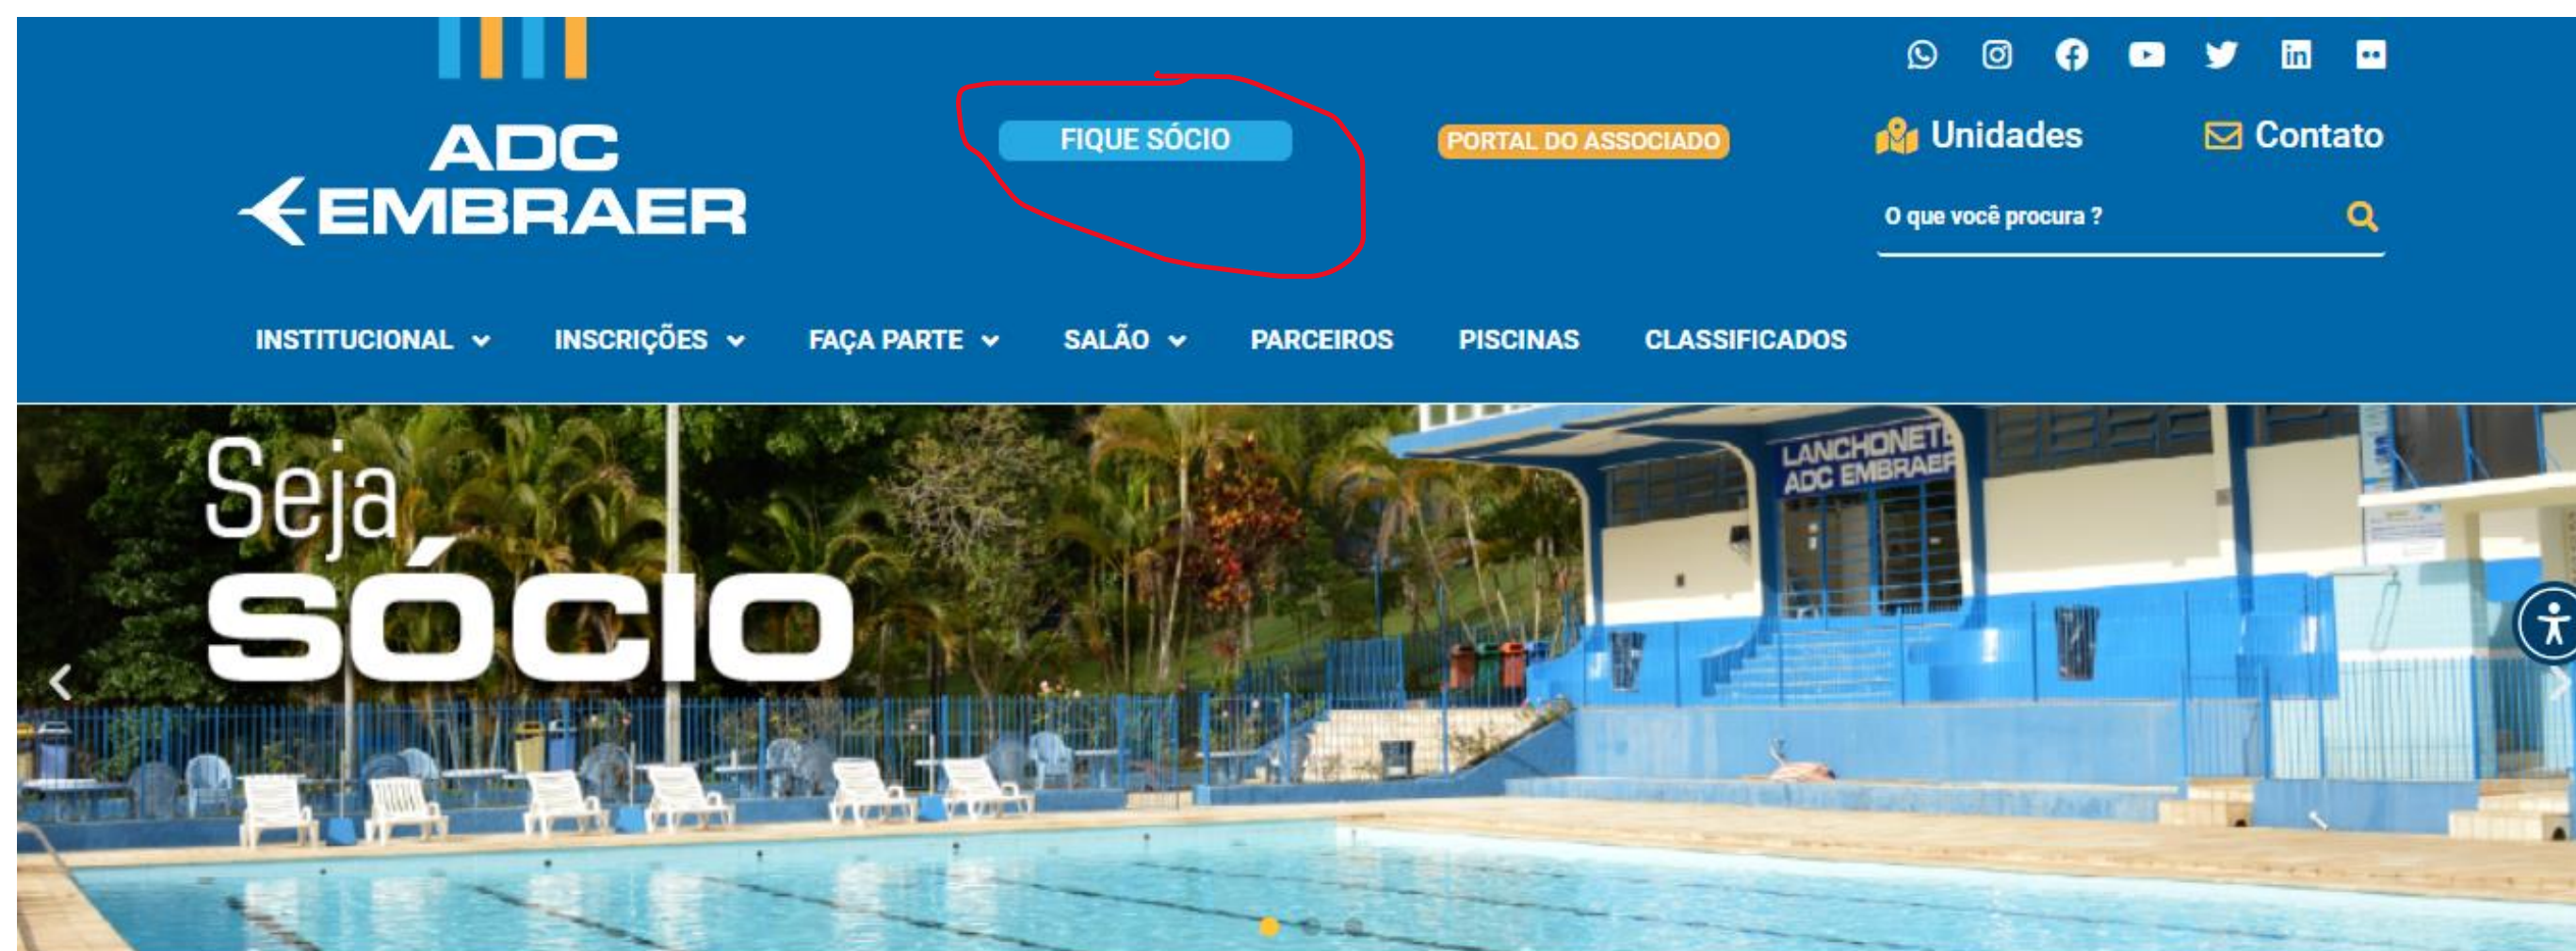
ADC EMBRAER

FIQUE SÓCIO

PORTAL DO ASSOCIADO

Unidades

Contato

O que você procura ?

INSTITUCIONAL

INSCRIÇÕES

FAÇA PARTE

SALÃO

PARCEIROS

PISCINAS

CLASSIFICADOS

Seja
SÓCIO

LANCHONETE
ADC EMBRAER